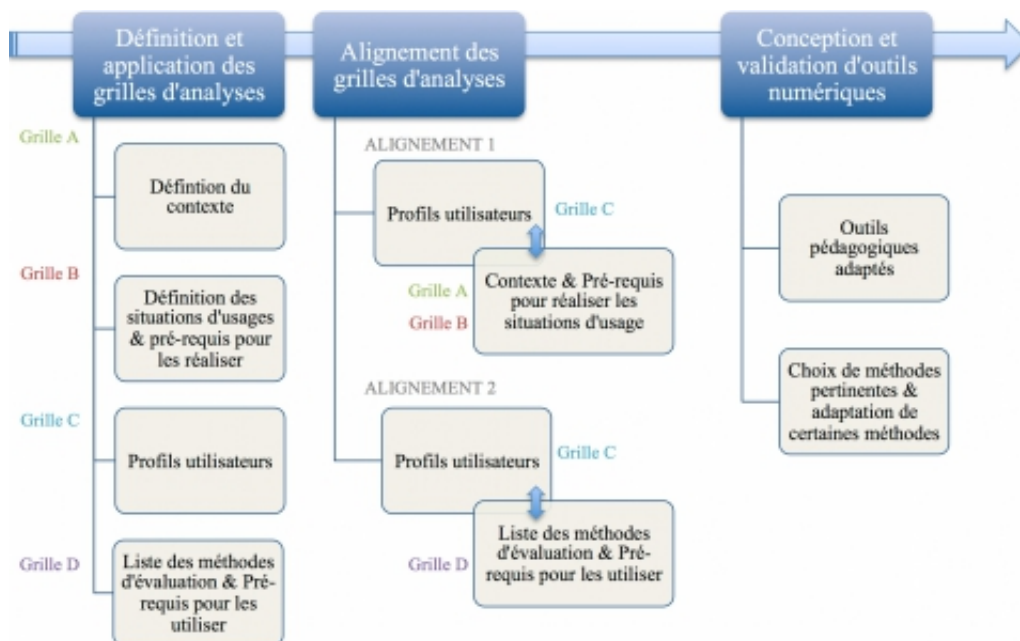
Définition et application des grilles d'analyses

Grille A

Défintion du contexte

Grille B

Définition des situations d'usages & pré-requis pour les réaliser

Grille C

Profils utilisateurs

Grille D

Liste des méthodes d'évaluation & Pré-requis pour les utiliser

Alignement des grilles d'analyses

ALIGNEMENT 1

Profils utilisateurs

Grille C

Grille A

Grille B

Contexte & Pré-requis pour réaliser les situations d'usage

ALIGNEMENT 2

Profils utilisateurs

Grille C

Grille D

Liste des méthodes d'évaluation & Pré-requis pour les utiliser

Conception et validation d'outils numériques

Outils pédagogiques adaptés

Choix de méthodes pertinentes & adaptation de certaines méthodes